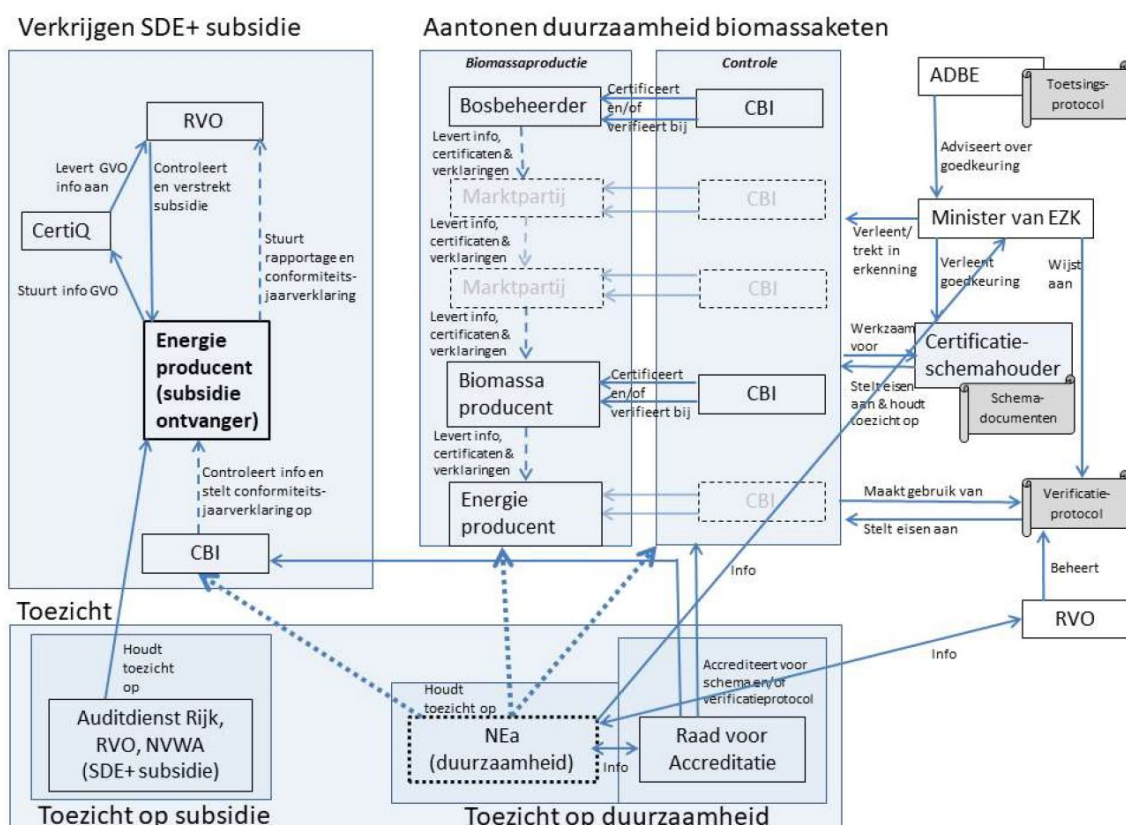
Verkrijgen SDE+ subsidie

RVO

Levert GVO info aan

Controleert en verstrekt subsidie

CertiQ

Stuurt info GVO

Stuurt rapportage en conformiteits-jaarverklaring

Energie producent (subsidie ontvanger)

Controleert info en stelt conformiteits-jaarverklaring op

CBI

Aantonen duurzaamheid biomassaketen

Biomassaproductie

Controle

Bosbeheerder

Certificeert en/of verifieert bij

CBI

Levert info, certificaten & verklaringen

Marktpartij

CBI

Levert info, certificaten & verklaringen

Marktpartij

CBI

Levert info, certificaten & verklaringen

Biomassa producent

Certificeert en/of verifieert bij

CBI

Levert info, certificaten & verklaringen

Energie producent

CBI

ADBE

Toetsings-protocol

Adviseert over goedkeuring

Minister van EZK

Verleent/ trekt in erkenning

Verleent goedkeuring

Wijst aan

Werkzaam voor

Certificatie-schemahouder

Stelt eisen aan & houdt toezicht op

Schema-documenten

Maakt gebruik van

Verificatie-protocol

Stelt eisen aan

Info

Beheert

RVO

Info

Toezicht

Houdt toezicht op

Auditdienst Rijk, RVO, NVWA (SDE+ subsidie)

Toezicht op subsidie

Houdt toezicht op

NEa (duurzaamheid)

Info

Accrediteert voor schema en/of verificatieprotocol

Raad voor Accreditatie

Toezicht op duurzaamheid